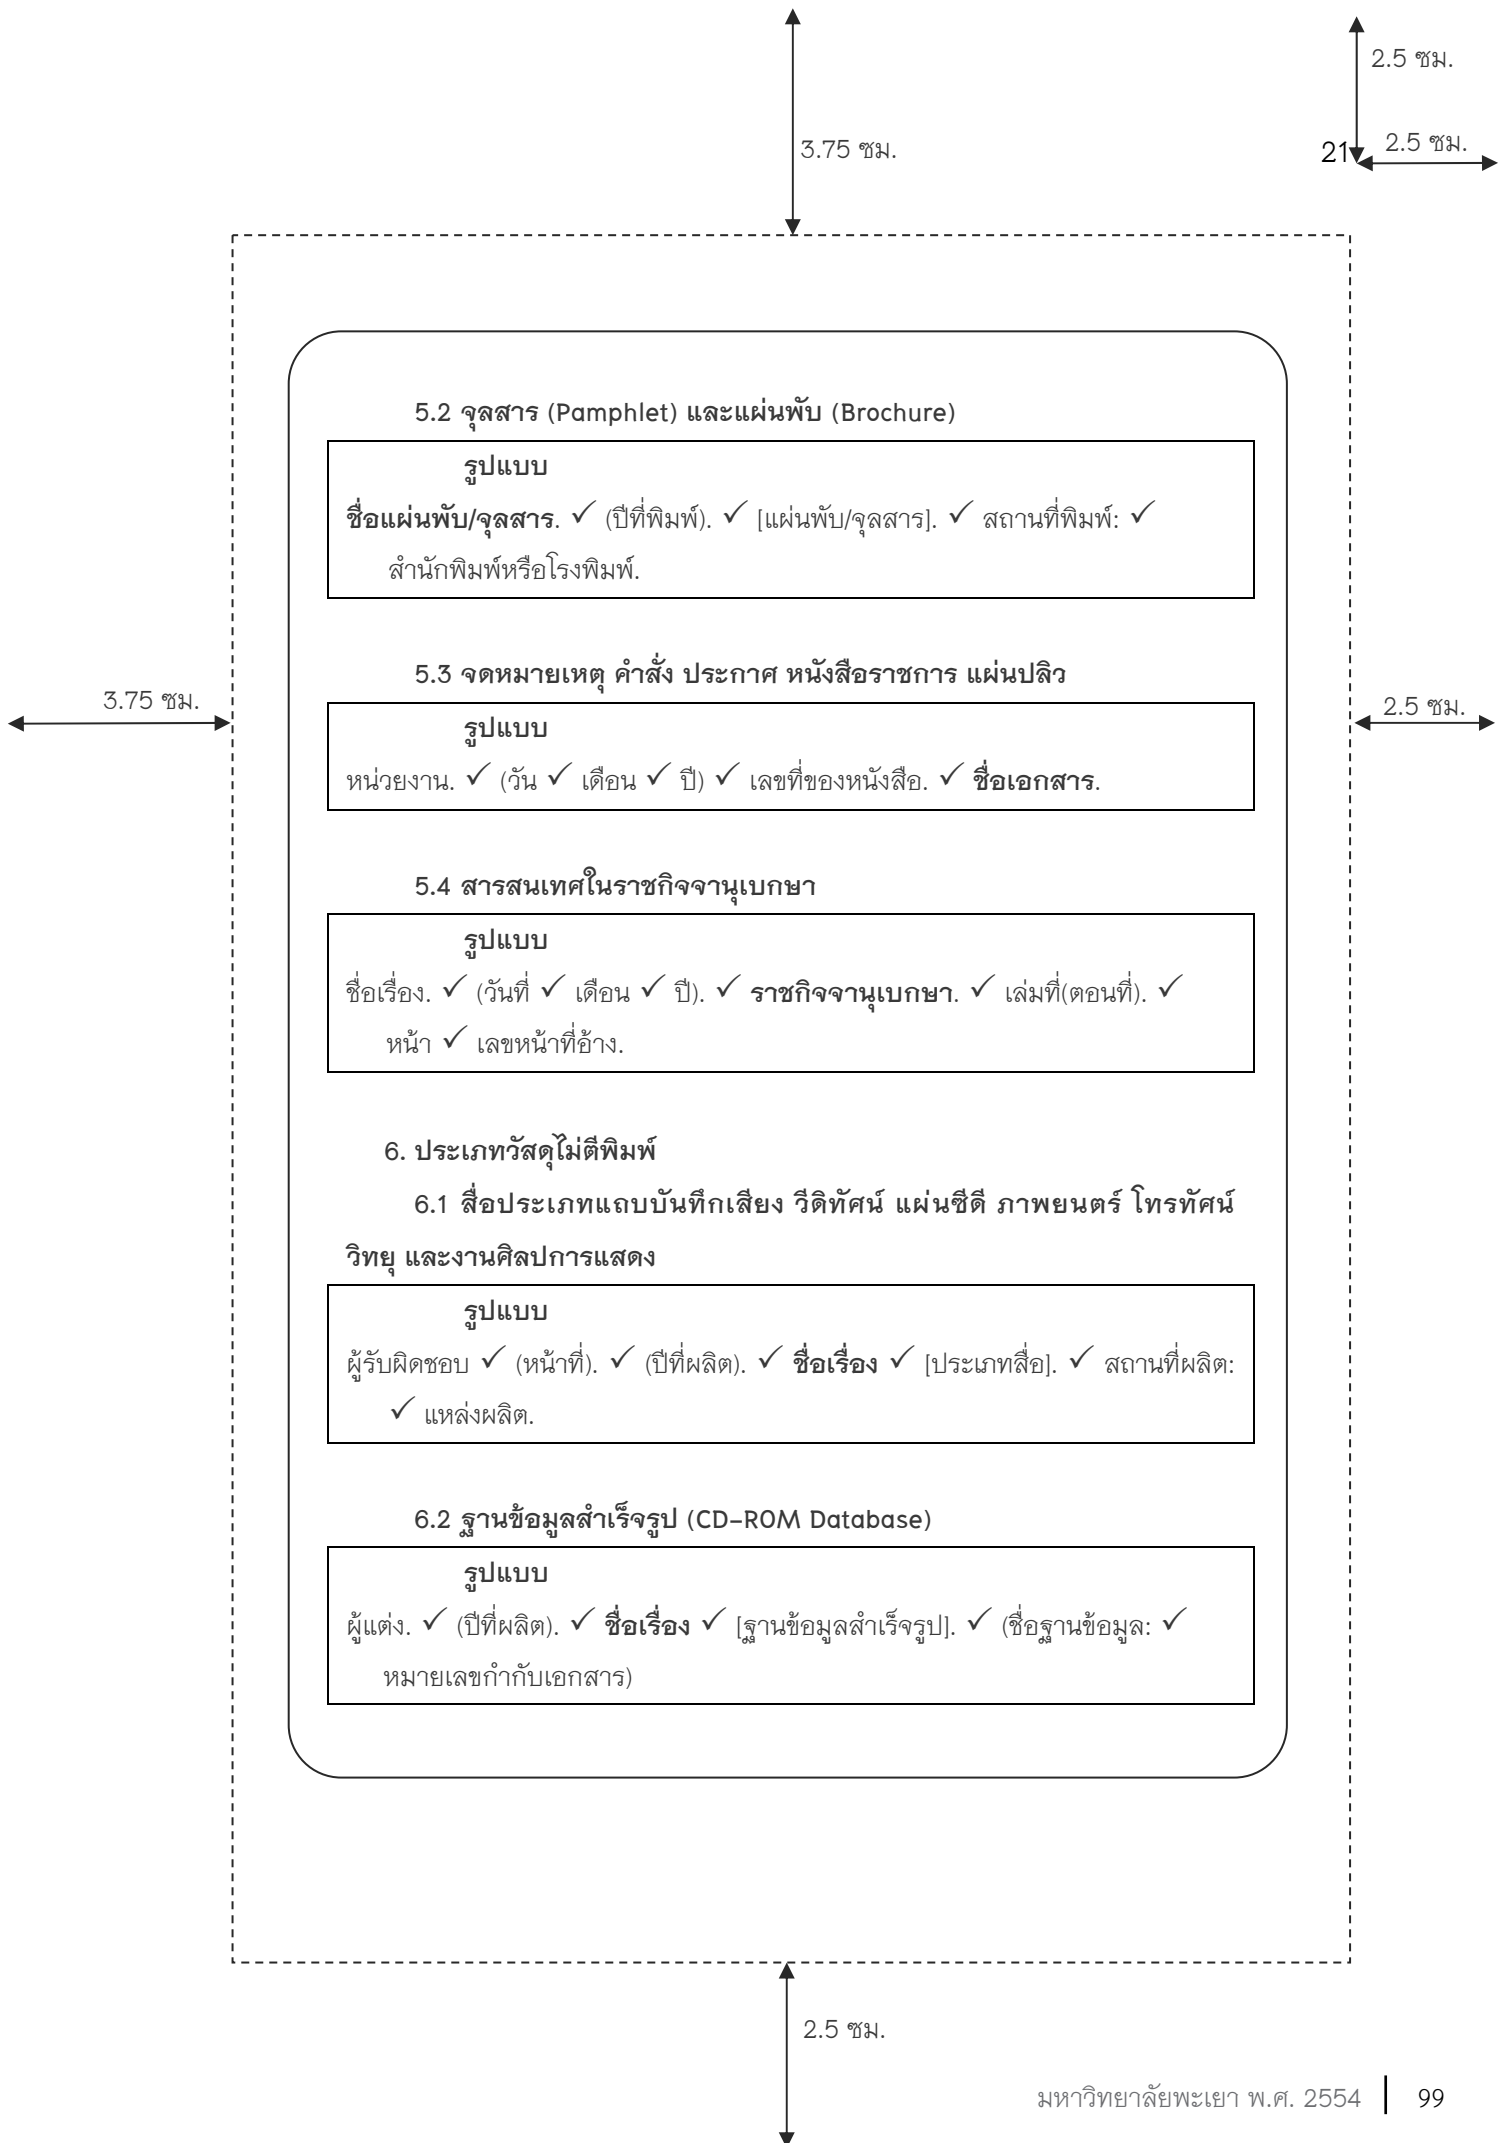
2.5 ซม.

3.75 ซม.

21 2.5 ซม.

5.2 จุลสาร (Pamphlet) และแผ่นพับ (Brochure)

รูปแบบ
ชื่อแผ่นพับ/จุลสาร. ✓ (ปีที่พิมพ์). ✓ [แผ่นพับ/จุลสาร]. ✓ สถานที่พิมพ์: ✓ สำนักพิมพ์หรือโรงพิมพ์.

5.3 จดหมายเหตุ คำสั่ง ประกาศ หนังสือราชการ แผ่นปลิว

3.75 ซม.

2.5 ซม.

รูปแบบ
หน่วยงาน. ✓ (วัน ✓ เดือน ✓ ปี) ✓ เลขที่ของหนังสือ. ✓ ชื่อเอกสาร.

5.4 สารสนเทศในราชกิจจานุเบกษา

รูปแบบ
ชื่อเรื่อง. ✓ (วันที่ ✓ เดือน ✓ ปี). ✓ ราชกิจจานุเบกษา. ✓ เล่มที่(ตอนที่). ✓ หน้า ✓ เลขหน้าที่อ้าง.

6. ประเภทวัสดุไม่ตีพิมพ์

6.1 สื่อประเภทแถบบันทึกเสียง วีดิทัศน์ แผ่นซีดี ภาพยนตร์ โทรทัศน์ วิทยุ และงานศิลปการแสดง

รูปแบบ
ผู้รับผิดชอบ ✓ (หน้าที่). ✓ (ปีที่ผลิต). ✓ ชื่อเรื่อง ✓ [ประเภทสื่อ]. ✓ สถานที่ผลิต: ✓ แหล่งผลิต.

6.2 ฐานข้อมูลสำเร็จรูป (CD-ROM Database)

รูปแบบ
ผู้แต่ง. ✓ (ปีที่ผลิต). ✓ ชื่อเรื่อง ✓ [ฐานข้อมูลสำเร็จรูป]. ✓ (ชื่อฐานข้อมูล: ✓ หมายเลขกำกับเอกสาร)

2.5 ซม.

มหาวิทยาลัยพะเยา พ.ศ. 2554 | 99